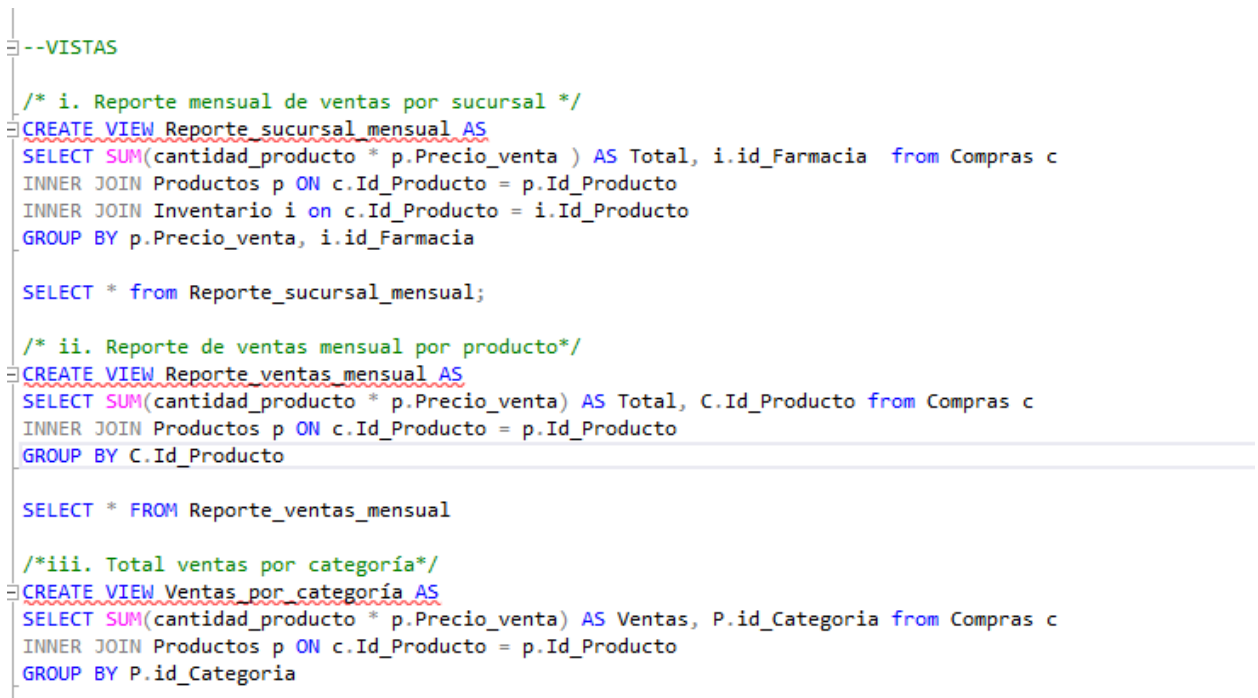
--VISTAS

/* i. Reporte mensual de ventas por sucursal */
CREATE VIEW Reporte_sucursal_mensual AS
SELECT SUM(cantidad_producto * p.Precio_venta ) AS Total, i.id_Farmacia  from Compras c
INNER JOIN Productos p ON c.Id_Producto = p.Id_Producto
INNER JOIN Inventario i on c.Id_Producto = i.Id_Producto
GROUP BY p.Precio_venta, i.id_Farmacia

SELECT * from Reporte_sucursal_mensual;

/* ii. Reporte de ventas mensual por producto*/
CREATE VIEW Reporte_ventas_mensual AS
SELECT SUM(cantidad_producto * p.Precio_venta) AS Total, C.Id_Producto from Compras c
INNER JOIN Productos p ON c.Id_Producto = p.Id_Producto
GROUP BY C.Id_Producto

SELECT * FROM Reporte_ventas_mensual

/*iii. Total ventas por categoría*/
CREATE VIEW Ventas_por_categoría AS
SELECT SUM(cantidad_producto * p.Precio_venta) AS Ventas, P.id_Categoria from Compras c
INNER JOIN Productos p ON c.Id_Producto = p.Id_Producto
GROUP BY P.id_Categoria